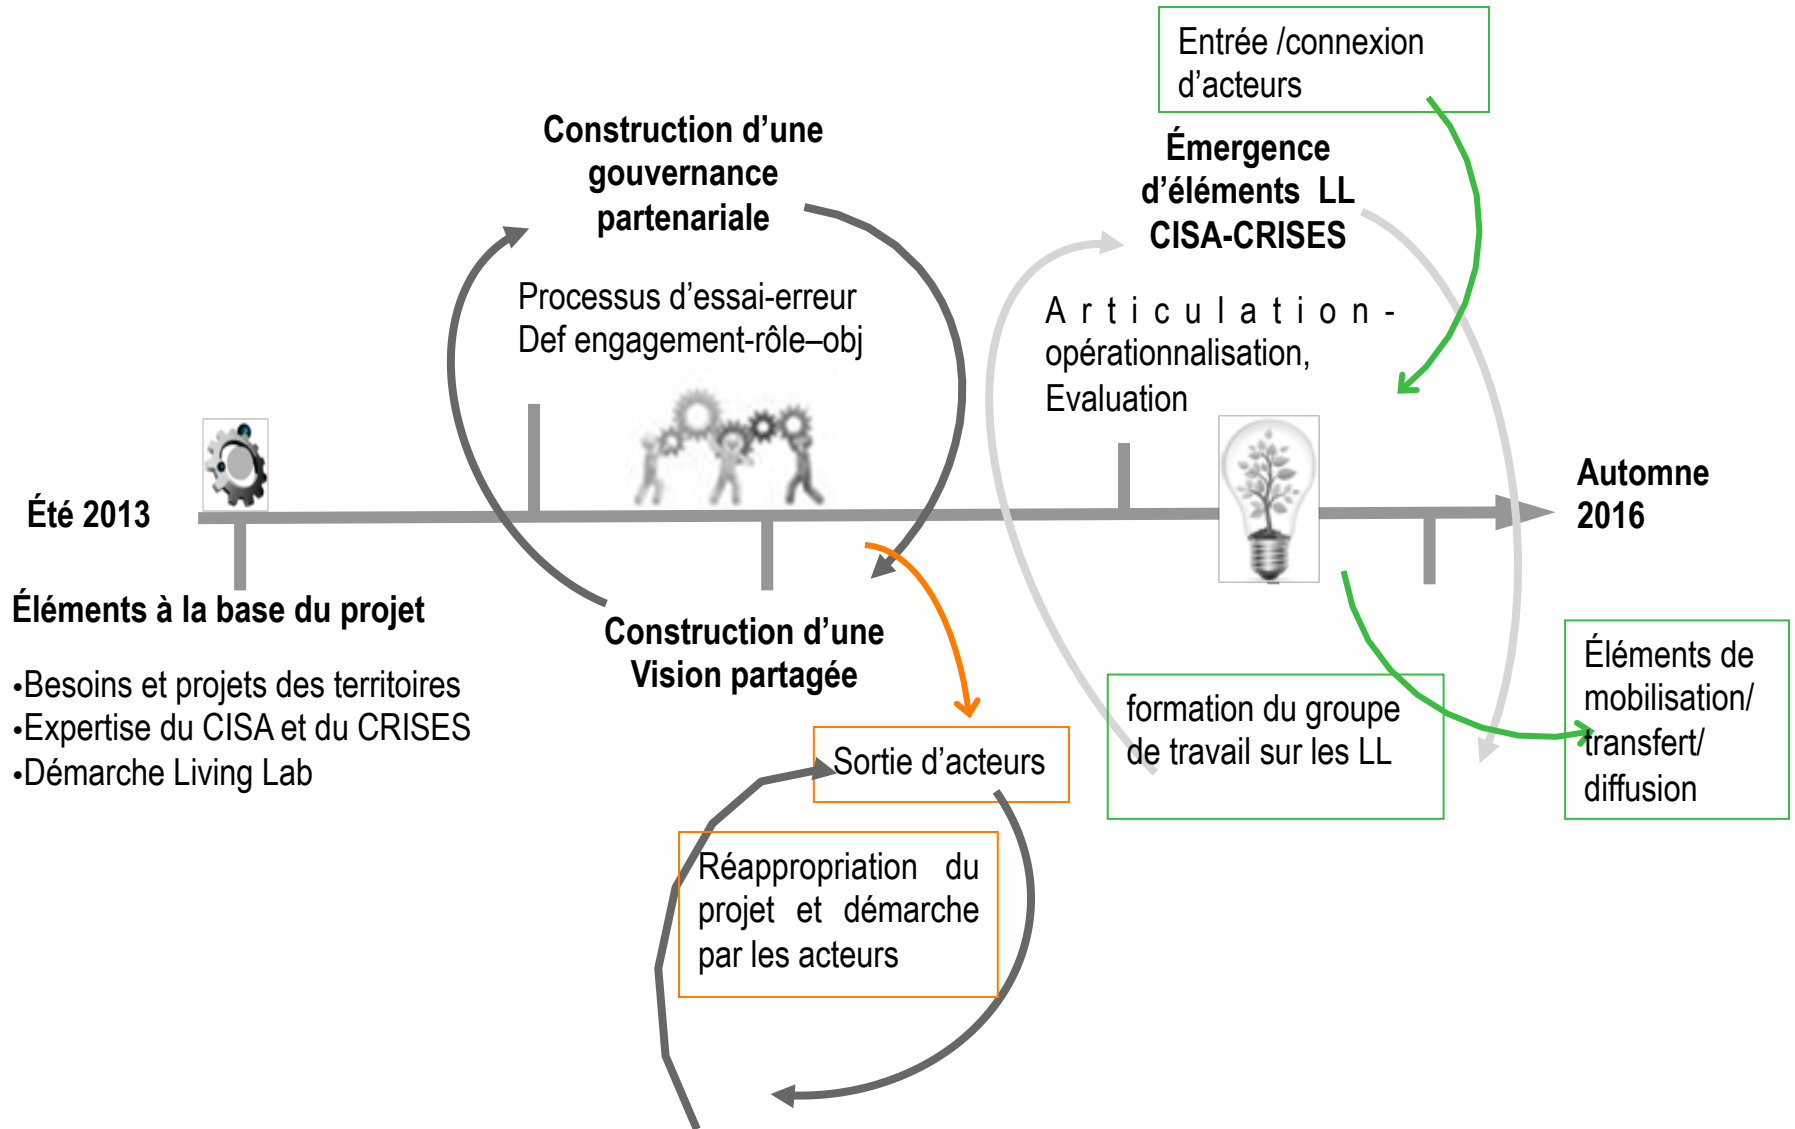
Entrée /connexion d’acteurs

Construction d’une gouvernance partenariale

Processus d’essai-erreur
Def engagement-rôle–obj

Émergence d’éléments LL CISA-CRISES

Articulation-opérationnalisation, Evaluation

Été 2013

Automne 2016

Éléments à la base du projet

•Besoins et projets des territoires
•Expertise du CISA et du CRISES
•Démarche Living Lab

Construction d’une Vision partagée

Sortie d’acteurs

Réappropriation du projet et démarche par les acteurs

formation du groupe de travail sur les LL

Éléments de mobilisation/ transfert/ diffusion